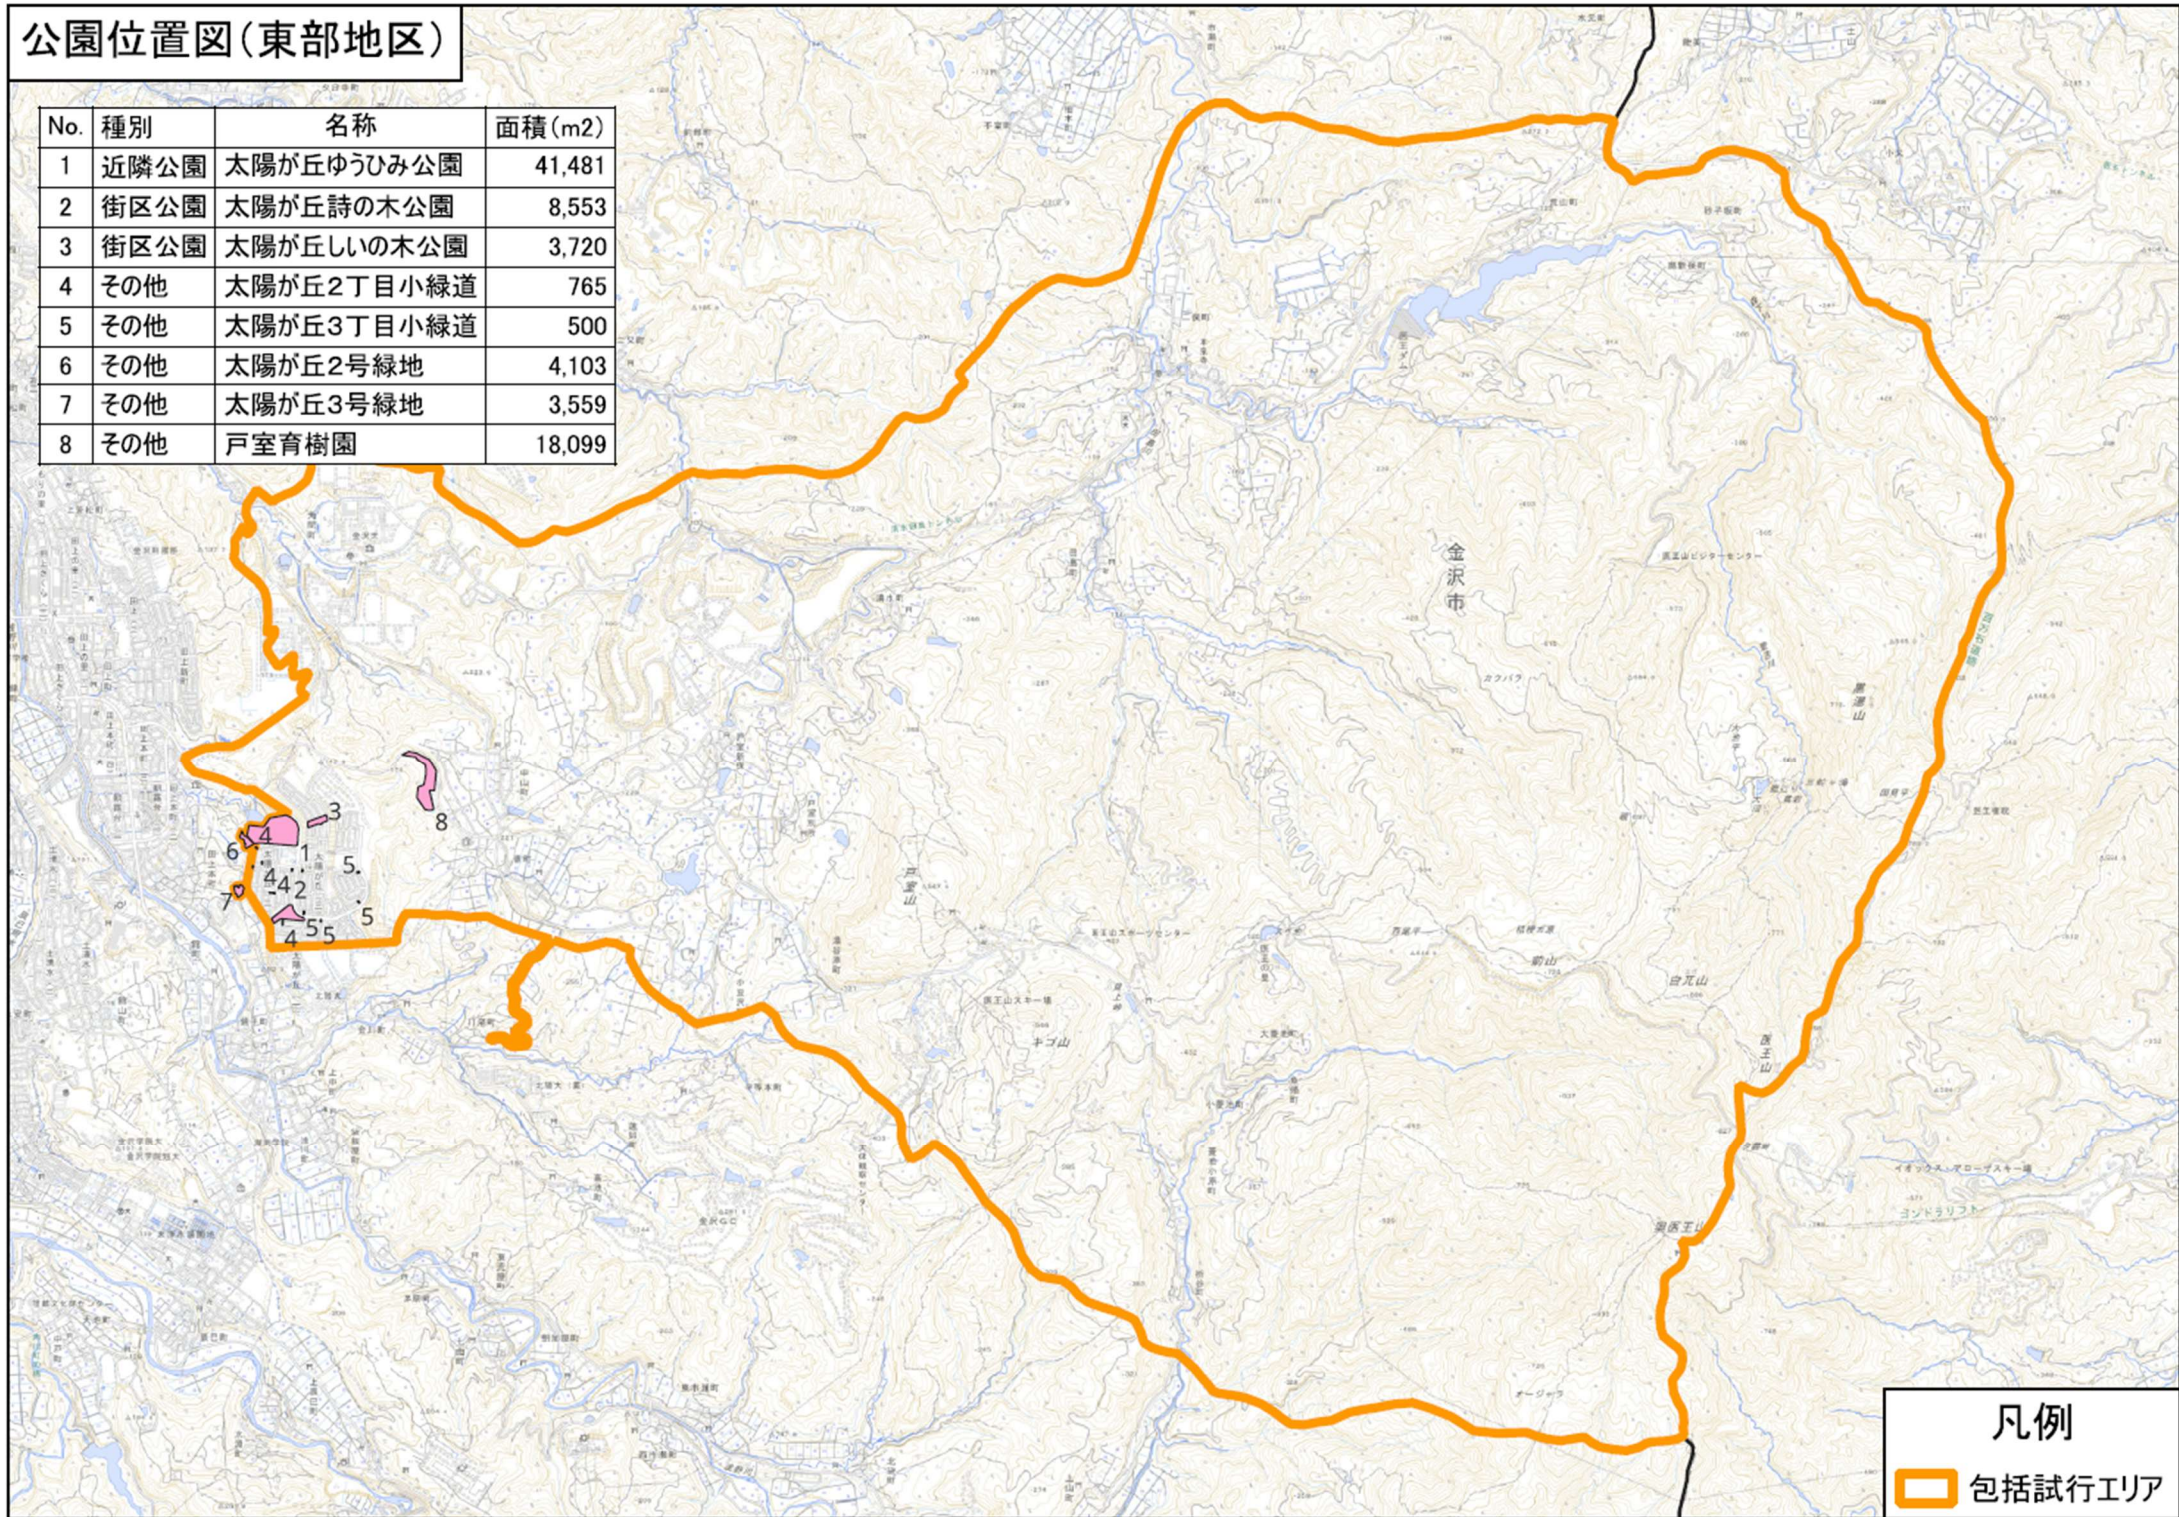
公園位置図（東部地区）

| No. | 種別 | 名称 | 面積（m2） |
|---|---|---|---|
| 1 | 近隣公園 | 太陽が丘ゆうひみ公園 | 41,481 |
| 2 | 街区公園 | 太陽が丘詩の木公園 | 8,553 |
| 3 | 街区公園 | 太陽が丘しいの木公園 | 3,720 |
| 4 | その他 | 太陽が丘2丁目小緑道 | 765 |
| 5 | その他 | 太陽が丘3丁目小緑道 | 500 |
| 6 | その他 | 太陽が丘2号緑地 | 4,103 |
| 7 | その他 | 太陽が丘3号緑地 | 3,559 |
| 8 | その他 | 戸室育樹園 | 18,099 |

金沢市

戸室山

キゴ山

医王山

奥医王山

3
8
4
6
1
5
4 4 2
7
5 5
4
5

凡例
包括試行エリア